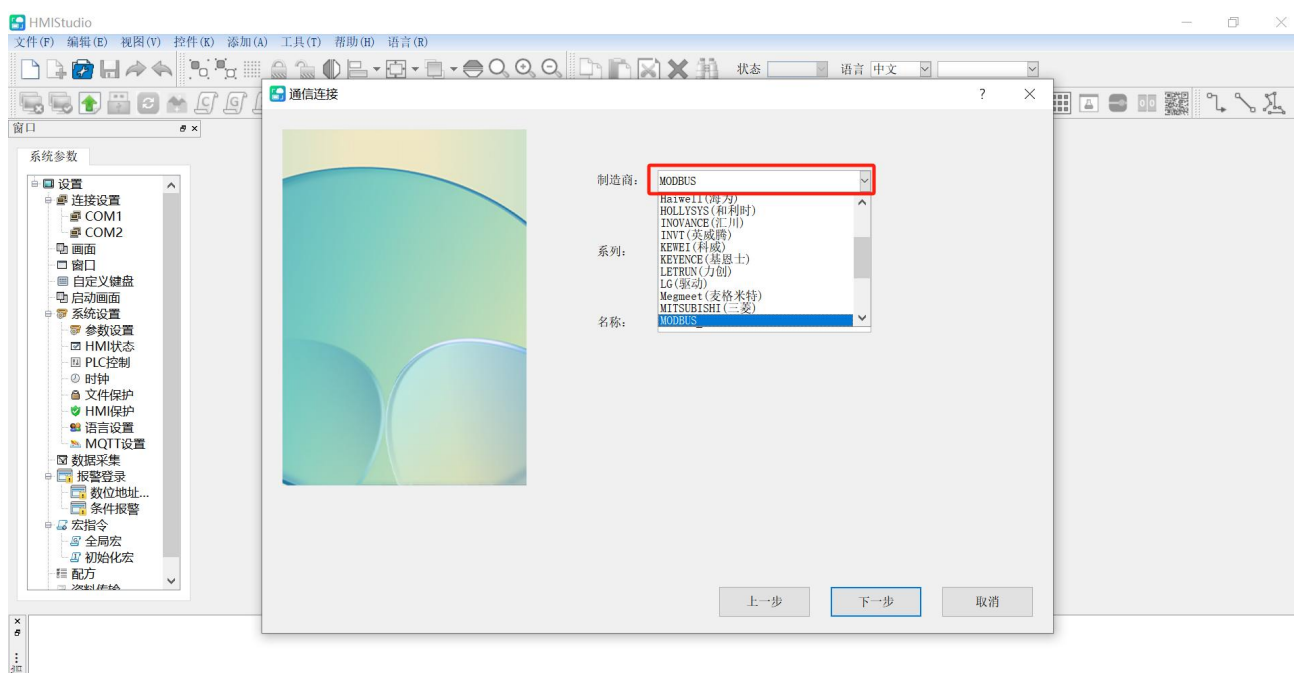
HMIStudio
文件(F) 编辑(E) 视图(V) 控件(K) 添加(A) 工具(T) 帮助(H) 语言(R)
状态 语言 中文

窗口
系统参数
设置
连接设置
COM1
COM2
画面
窗口
自定义键盘
启动画面
系统设置
参数设置
HMI状态
PLC控制
时钟
文件保护
HMI保护
语言设置
MQTT设置
数据采集
报警登录
数位地址...
条件报警
宏指令
全局宏
初始化宏
配方
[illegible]

通信连接
?
制造商: MODBUS
系列:
名称:
Haiwell(海为)
HOLLYSYS(和利时)
INOVANCE(汇川)
INVT(英威腾)
KEWEI(科威)
KEYENCE(基恩士)
LETRUN(力创)
LG(驱动)
Megmeet(麦格米特)
MITSUBISHI(三菱)
MODBUS_
上一步
下一步
取消